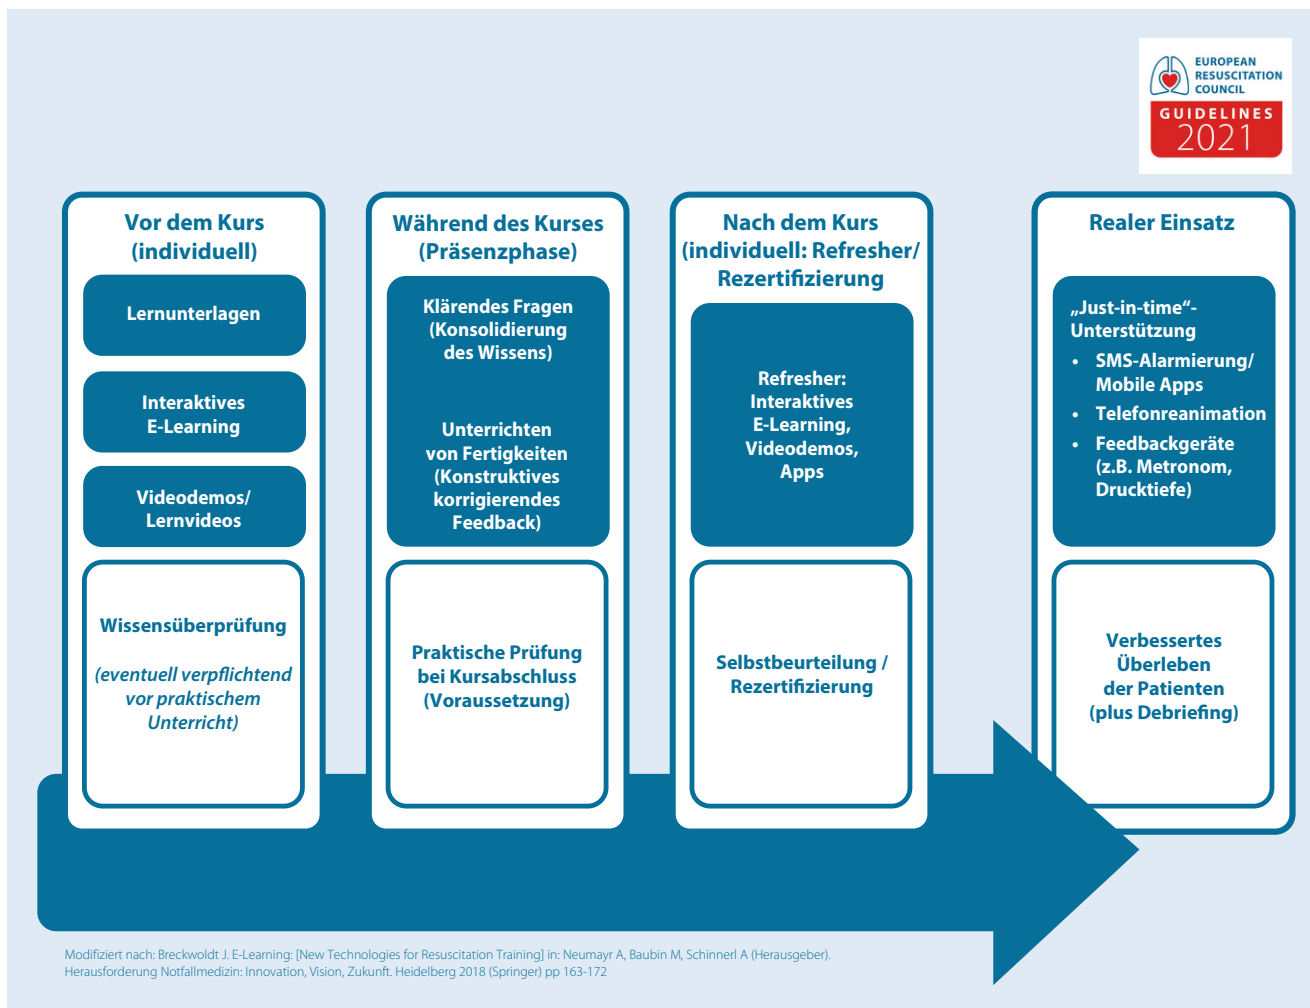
EUROPEAN RESUSCITATION COUNCIL
GUIDELINES 2021

Vor dem Kurs (individuell)

Lernunterlagen

Interaktives E-Learning

Videodemos/ Lernvideos

Wissensüberprüfung

(eventuell verpflichtend vor praktischem Unterricht)

Während des Kurses (Präsenzphase)

Klärendes Fragen (Konsolidierung des Wissens)

Unterrichten von Fertigkeiten (Konstruktives korrigierendes Feedback)

Praktische Prüfung bei Kursabschluss (Voraussetzung)

Nach dem Kurs (individuell: Refresher/ Rezertifizierung

Refresher: Interaktives E-Learning, Videodemos, Apps

Selbstbeurteilung / Rezertifizierung

Realer Einsatz

„Just-in-time“-Unterstützung
• SMS-Alarmierung/ Mobile Apps
• Telefonreanimation
• Feedbackgeräte (z.B. Metronom, Drucktiefe)

Verbessertes Überleben der Patienten (plus Debriefing)

Modifiziert nach: Breckwoldt J. E-Learning: [New Technologies for Resuscitation Training] in: Neumayr A, Baubin M, Schinnerl A (Herausgeber). Herausforderung Notfallmedizin: Innovation, Vision, Zukunft. Heidelberg 2018 (Springer) pp 163-172